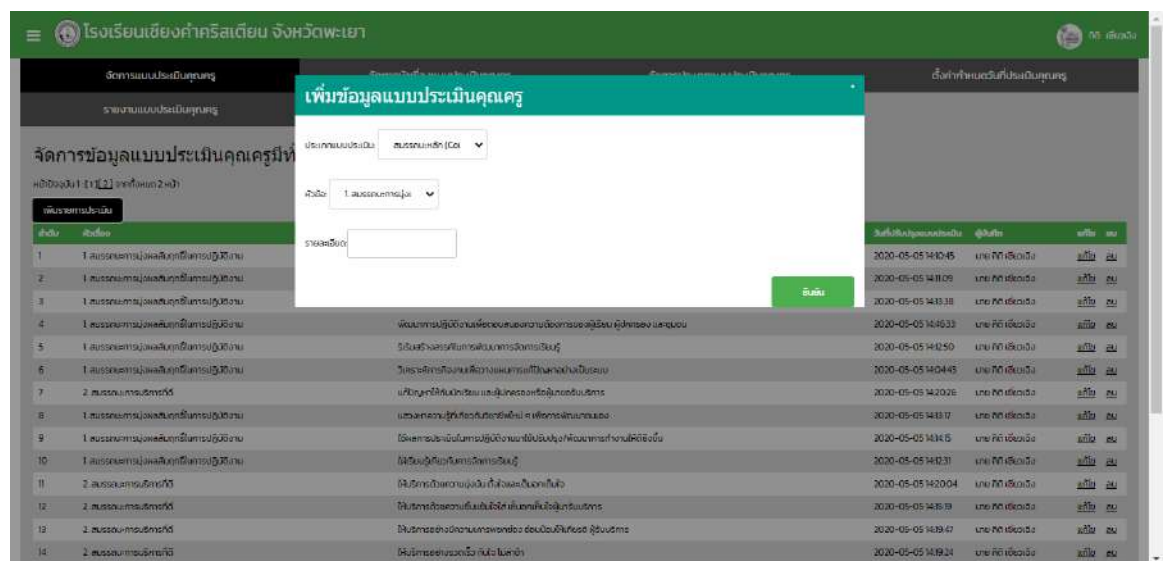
≡ โรงเรียนเชียงคำคริสเตียน จังหวัดพะเยา

จัดการแบบประเมินคุณครู

ตั้งค่ากำหนดวันที่ประเมินคุณครู

รายงานแบบประเมินคุณครู

จัดการข้อมูลแบบประเมินคุณครูมีห

หน้าปัจจุบัน 1 [1][2] จากทั้งหมด 2 หน้า

เพิ่มรายการประเมิน

| ลำดับ | หัวข้อ | | วันที่บันทึก | ผู้บันทึก | แก้ไข | ลบ |
|---|---|---|---|---|---|---|
| 1 | 1.สมรรถนะการมุ่งผลสัมฤทธิ์ในการปฏิบัติงาน | | 2020-05-05 14:10:45 | นาย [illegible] | แก้ไข | ลบ |
| 2 | 1.สมรรถนะการมุ่งผลสัมฤทธิ์ในการปฏิบัติงาน | | 2020-05-05 14:11:09 | นาย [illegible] | แก้ไข | ลบ |
| 3 | 1.สมรรถนะการมุ่งผลสัมฤทธิ์ในการปฏิบัติงาน | | 2020-05-05 14:13:38 | นาย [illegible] | แก้ไข | ลบ |
| 4 | 1.สมรรถนะการมุ่งผลสัมฤทธิ์ในการปฏิบัติงาน | พัฒนาการปฏิบัติงานเพื่อตอบสนองความต้องการของผู้เรียน ผู้ปกครอง และชุมชน | 2020-05-05 14:16:33 | นาย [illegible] | แก้ไข | ลบ |
| 5 | 1.สมรรถนะการมุ่งผลสัมฤทธิ์ในการปฏิบัติงาน | ริเริ่มสร้างสรรค์ในการพัฒนาการจัดการเรียนรู้ | 2020-05-05 14:12:50 | นาย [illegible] | แก้ไข | ลบ |
| 6 | 1.สมรรถนะการมุ่งผลสัมฤทธิ์ในการปฏิบัติงาน | วิเคราะห์การทำงานเพื่อวางแผนการแก้ปัญหาอย่างเป็นระบบ | 2020-05-05 14:04:45 | นาย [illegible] | แก้ไข | ลบ |
| 7 | 2.สมรรถนะการบริการที่ดี | แก้ปัญหาให้กับนักเรียน และผู้ปกครองหรือผู้มารับบริการ | 2020-05-05 14:20:26 | นาย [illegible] | แก้ไข | ลบ |
| 8 | 1.สมรรถนะการมุ่งผลสัมฤทธิ์ในการปฏิบัติงาน | แสวงหาความรู้ใหม่ๆ เพื่อการพัฒนาตนเอง | 2020-05-05 14:13:17 | นาย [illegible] | แก้ไข | ลบ |
| 9 | 1.สมรรถนะการมุ่งผลสัมฤทธิ์ในการปฏิบัติงาน | มีผลการประเมินในการปฏิบัติงานมาใช้ปรับปรุงพัฒนาการทำงานให้ดียิ่งขึ้น | 2020-05-05 14:14:15 | นาย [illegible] | แก้ไข | ลบ |
| 10 | 1.สมรรถนะการมุ่งผลสัมฤทธิ์ในการปฏิบัติงาน | มีผู้เรียนเป็นสำคัญในการจัดการเรียนรู้ | 2020-05-05 14:12:31 | นาย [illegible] | แก้ไข | ลบ |
| 11 | 2.สมรรถนะการบริการที่ดี | ให้บริการด้วยความยิ้มแย้มแจ่มใสและเป็นมิตร | 2020-05-05 14:20:04 | นาย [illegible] | แก้ไข | ลบ |
| 12 | 2.สมรรถนะการบริการที่ดี | ให้บริการด้วยความเต็มใจ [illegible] | 2020-05-05 14:15:19 | นาย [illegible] | แก้ไข | ลบ |
| 13 | 2.สมรรถนะการบริการที่ดี | ให้บริการอย่าง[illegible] ผู้รับบริการ | 2020-05-05 14:19:47 | นาย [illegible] | แก้ไข | ลบ |
| 14 | 2.สมรรถนะการบริการที่ดี | ให้บริการอย่างรวดเร็ว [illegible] | 2020-05-05 14:19:24 | นาย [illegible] | แก้ไข | ลบ |

เพิ่มข้อมูลแบบประเมินคุณครู

ประเภทแบบประเมิน สมรรถนะหลัก (Co

หัวข้อ 1.สมรรถนะการมุ่ง

รายละเอียด

ยืนยัน